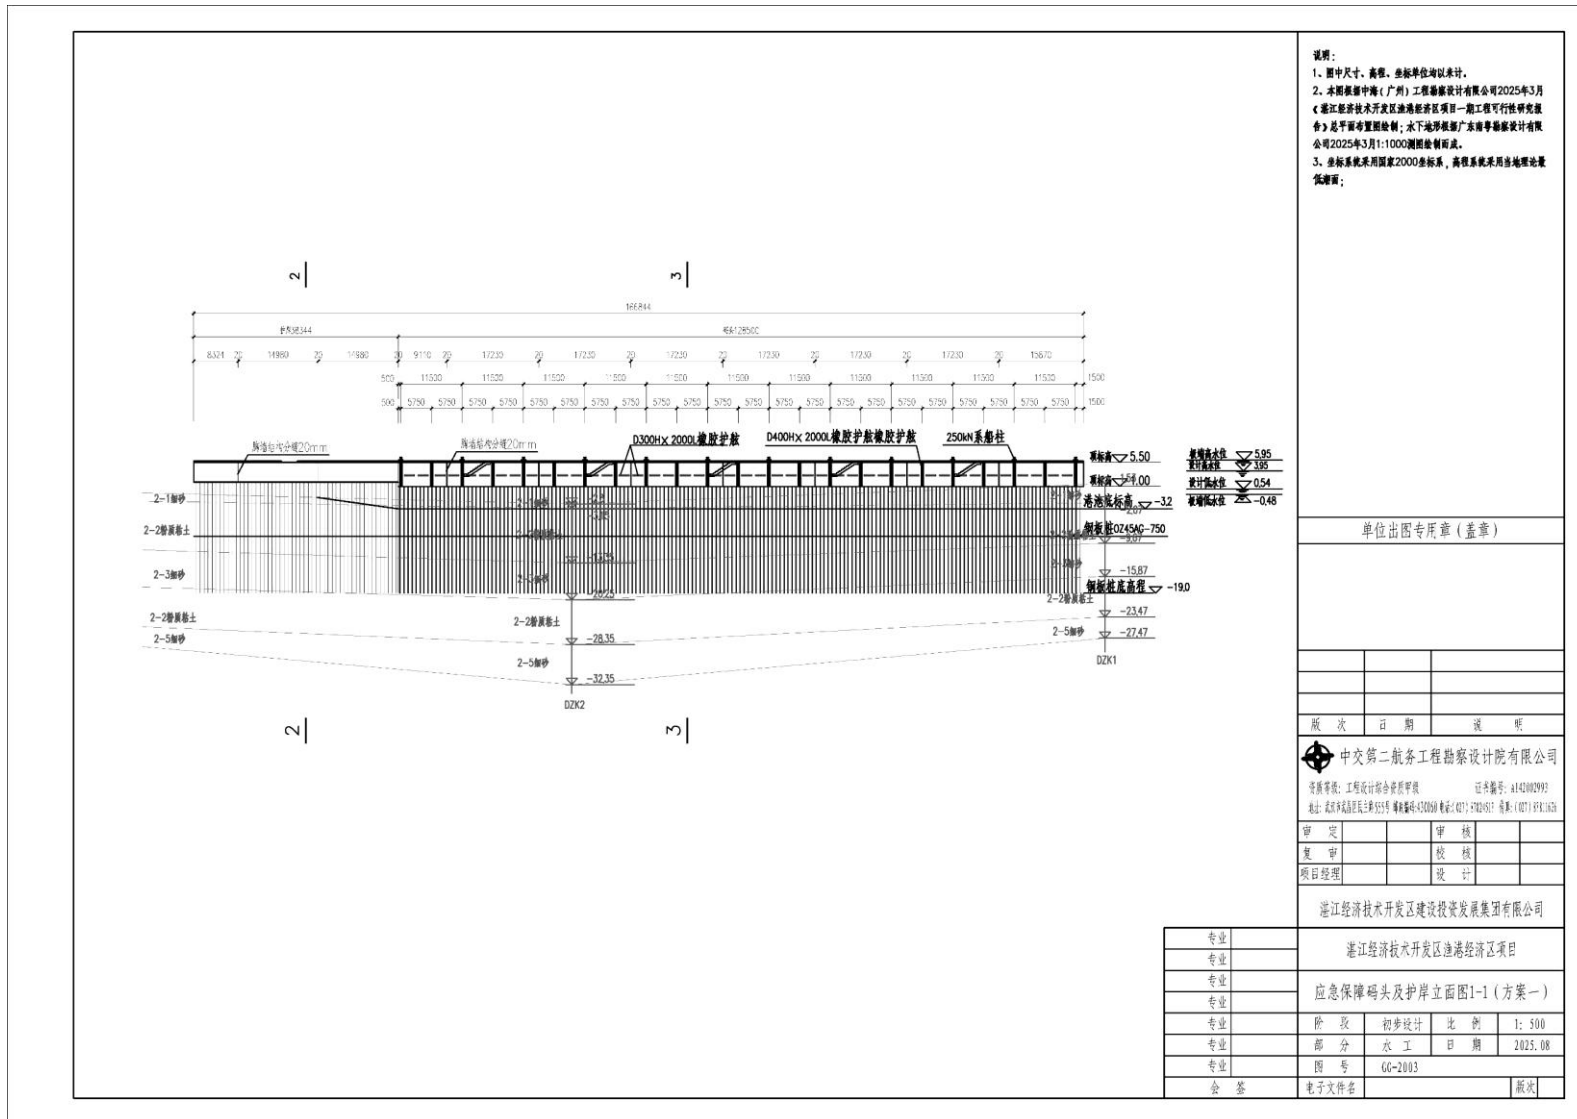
说明：
1、图中尺寸、高程、坐标单位均以米计。
2、本图根据中海（广州）工程勘察设计有限公司2025年3月《湛江经济技术开发区渔港经济区项目一期工程可行性研究报告》总平面布置图绘制；水下地形根据广东南粤勘察设计有限公司2025年3月1:1000测图绘制而成。
3、坐标系统采用国家2000坐标系，高程系统采用当地理论最低潮面；

2　3

166844
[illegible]38344　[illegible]
8321 20 14980 20 14980 20 9110 20 17230 20 17230 20 17230 20 17230 20 17230 20 17230 20 15670
500 11500 11500 11500 11500 11500 11500 11500 11500 11500 11500 11500 1500
500 5750 5750 5750 5750 5750 5750 5750 5750 5750 5750 5750 5750 5750 5750 5750 5750 5750 5750 5750 5750 5750 5750 1500

胸墙结构分缝20mm　胸墙结构分缝20mm　D300H×2000L橡胶护舷　D400H×2000L橡胶护舷橡胶护舷　250kN系船柱

顶标高 5.50
顶标高 4.00
港池底标高 -3.2
钢板桩OZ45AG-750
钢板桩底高程 -19.0

极端高水位 5.95
设计高水位 3.95
设计低水位 0.54
极端低水位 -0.48

2-1细砂
2-2粉质黏土
2-3细砂
2-2粉质黏土
2-5细砂
-28.35
-32.35
DZK2
-15.87
-23.47
-27.47
DZK1
-19.25

2　3

单位出图专用章（盖章）

| 版　次 | 日　期 | 说　明 |

中交第二航务工程勘察设计院有限公司
资质等级：工程设计综合资质甲级　证书编号：A142002993
地址：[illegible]

| 审　定 | | 审　核 | |
| 复　审 | | 校　核 | |
| 项目经理 | | 设　计 | |

湛江经济技术开发区建设投资发展集团有限公司
湛江经济技术开发区渔港经济区项目
应急保障码头及护岸立面图1-1（方案一）

专业
专业
专业
专业
专业
专业
专业
会　签

| 阶　段 | 初步设计 | 比　例 | 1：500 |
| 部　分 | 水　工 | 日　期 | 2025.08 |
| 图　号 | GG-2003 | | |
| 电子文件名 | | | 版次 |